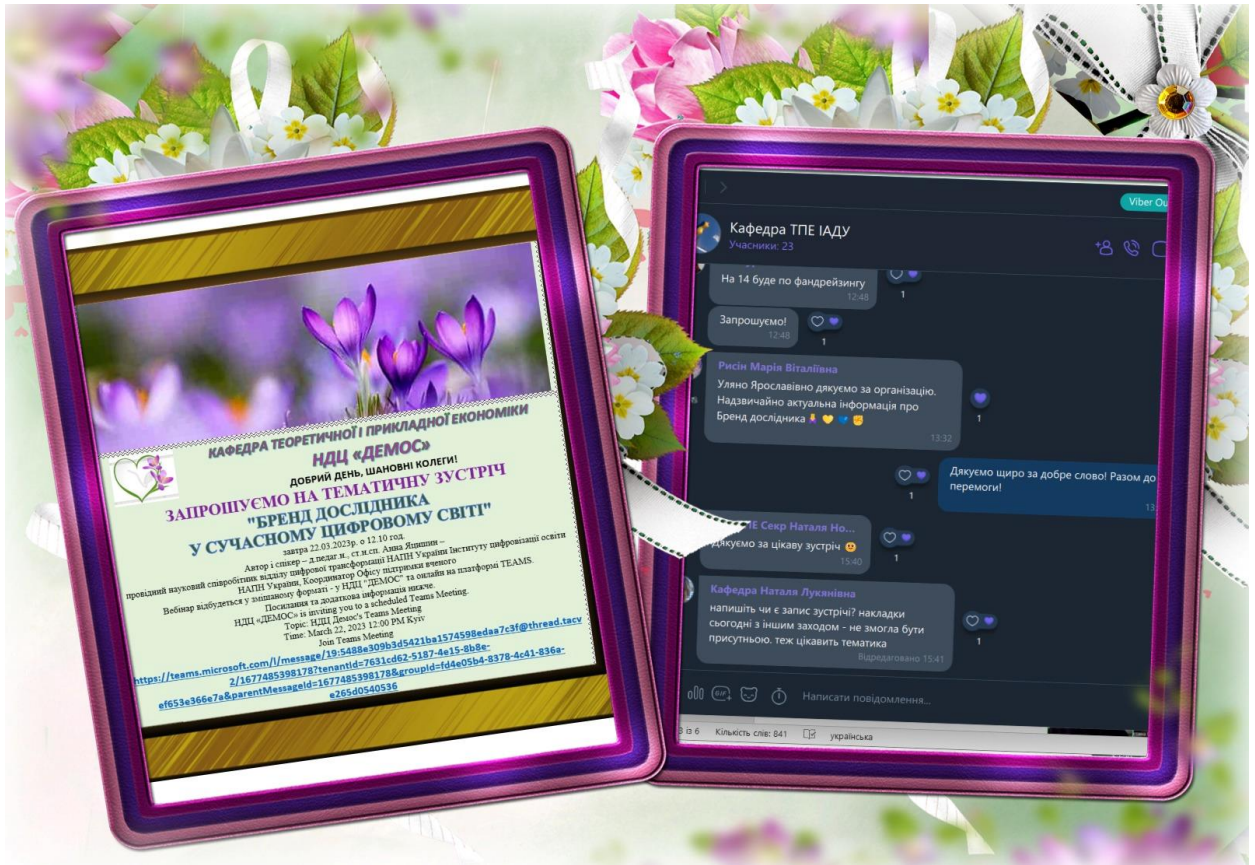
КАФЕДРА ТЕОРЕТИЧНОЇ І ПРИКЛАДНОЇ ЕКОНОМІКИ
НДЦ «ДЕМОС»
ДОБРИЙ ДЕНЬ, ШАНОВНІ КОЛЕГИ!
ЗАПРОШУЄМО НА ТЕМАТИЧНУ ЗУСТРІЧ
"БРЕНД ДОСЛІДНИКА
У СУЧАСНОМУ ЦИФРОВОМУ СВІТІ"
завтра 22.03.2023р. о 12.10 год.
Автор і спікер – д.педаг.н., ст.н.сп. Анна Яцишин –
провідний науковий співробітник відділу цифрової трансформації НАПН України Інституту цифровізації освіти НАПН України, Координатор Офісу підтримки вченого
Вебінар відбудеться у змішаному форматі - у НДЦ "ДЕМОС" та онлайн на платформі TEAMS.
Посилання та додаткова інформація нижче.
НДЦ «ДЕМОС» is inviting you to a scheduled Teams Meeting.
Topic: НДЦ Демос's Teams Meeting
Time: March 22, 2023 12:00 PM Kyiv
Join Teams Meeting
https://teams.microsoft.com/l/message/19:5488e309b3d5421ba1574598edaa7c3f@thread.tacv2/1677485398178?tenantId=7631cd62-5187-4e15-8b8e-ef653e366e7a&parentMessageId=1677485398178&groupId=fd4e05b4-8378-4c41-836a-e265d0540536

Viber Ou
Кафедра ТПЕ ІАДУ
Учасники: 23
На 14 буде по фандрейзингу
12:48
1
Запрошуємо!
12:48
1
Рисін Марія Віталіївна
Уляно Ярославівно дякуємо за організацію. Надзвичайно актуальна інформація про Бренд дослідника
13:32
1
Дякуємо щиро за добре слово! Разом до перемоги!
1
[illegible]Е Секр Наталя Но...
дякуємо за цікаву зустріч
15:40
1
Кафедра Наталя Лукянівна
напишіть чи є запис зустрічі? накладки сьогодні з іншим заходом - не змогла бути присутньою. теж цікавить тематика
Відредаговано 15:41
1
Написати повідомлення...
з із 6 Кількість слів: 841 українська